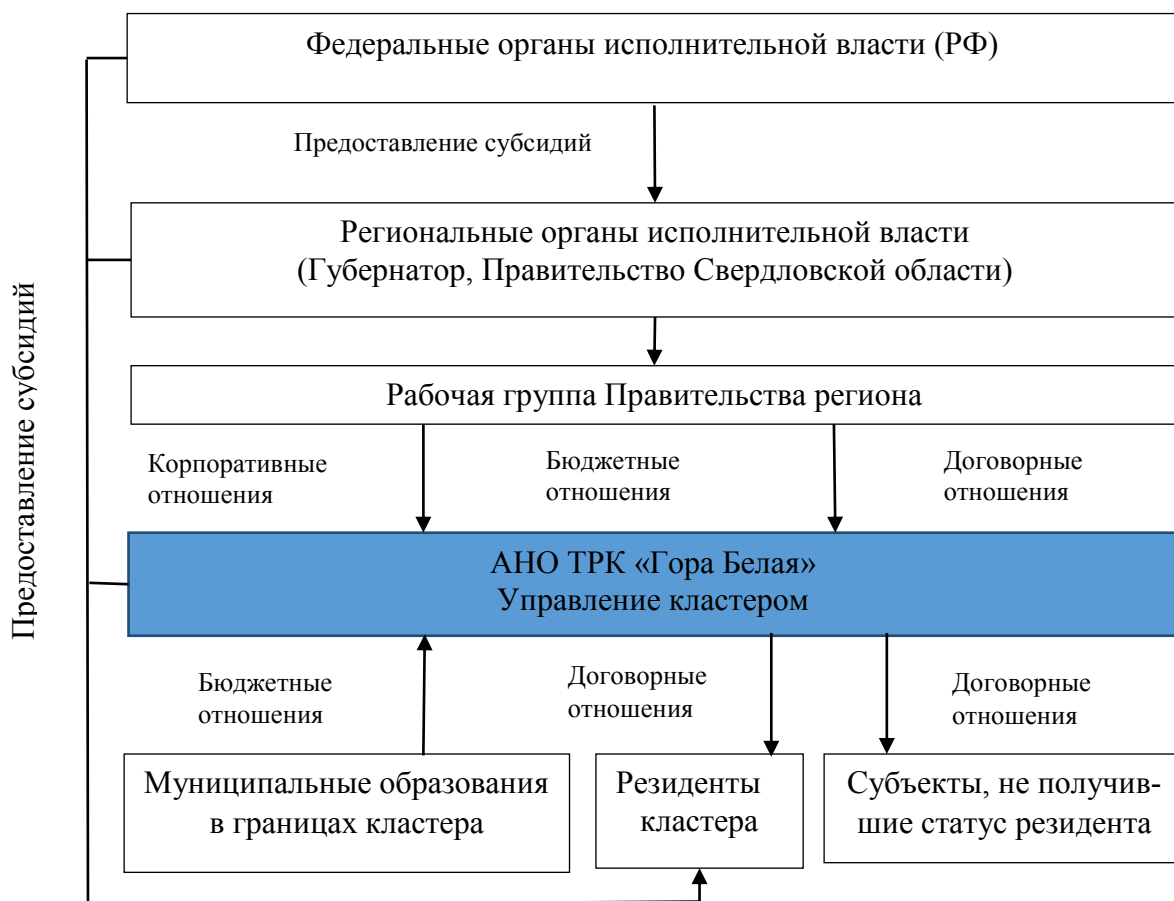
Предоставление субсидий

Федеральные органы исполнительной власти (РФ)

Предоставление субсидий

Региональные органы исполнительной власти (Губернатор, Правительство Свердловской области)

Рабочая группа Правительства региона

Корпоративные отношения

Бюджетные отношения

Договорные отношения

АНО ТРК «Гора Белая» Управление кластером

Бюджетные отношения

Договорные отношения

Договорные отношения

Муниципальные образования в границах кластера

Резиденты кластера

Субъекты, не получившие статус резидента